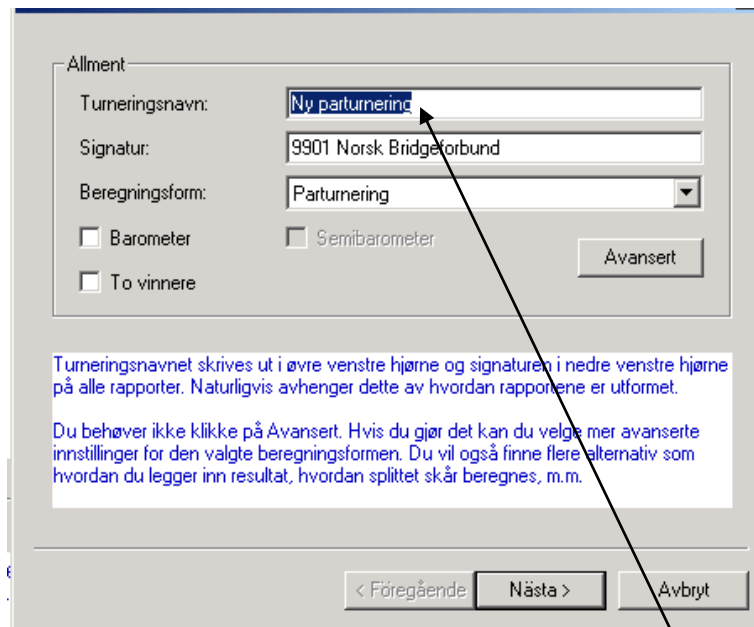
Allment

Turneringsnavn: Ny parturnering

Signatur: 9901 Norsk Bridgeforbund

Beregningsform: Parturnering

Barometer

Semibarometer

Avansert

To vinnere

Turneringsnavnet skrives ut i øvre venstre hjørne og signaturen i nedre venstre hjørne på alle rapporter. Naturligvis avhenger dette av hvordan rapportene er utformet.

Du behøver ikke klikke på Avansert. Hvis du gjør det kan du velge mer avanserte innstillinger for den valgte beregningsformen. Du vil også finne flere alternativ som hvordan du legger inn resultat, hvordan splittet skår beregnes, m.m.

< Föregående

Nästa >

Avbryt